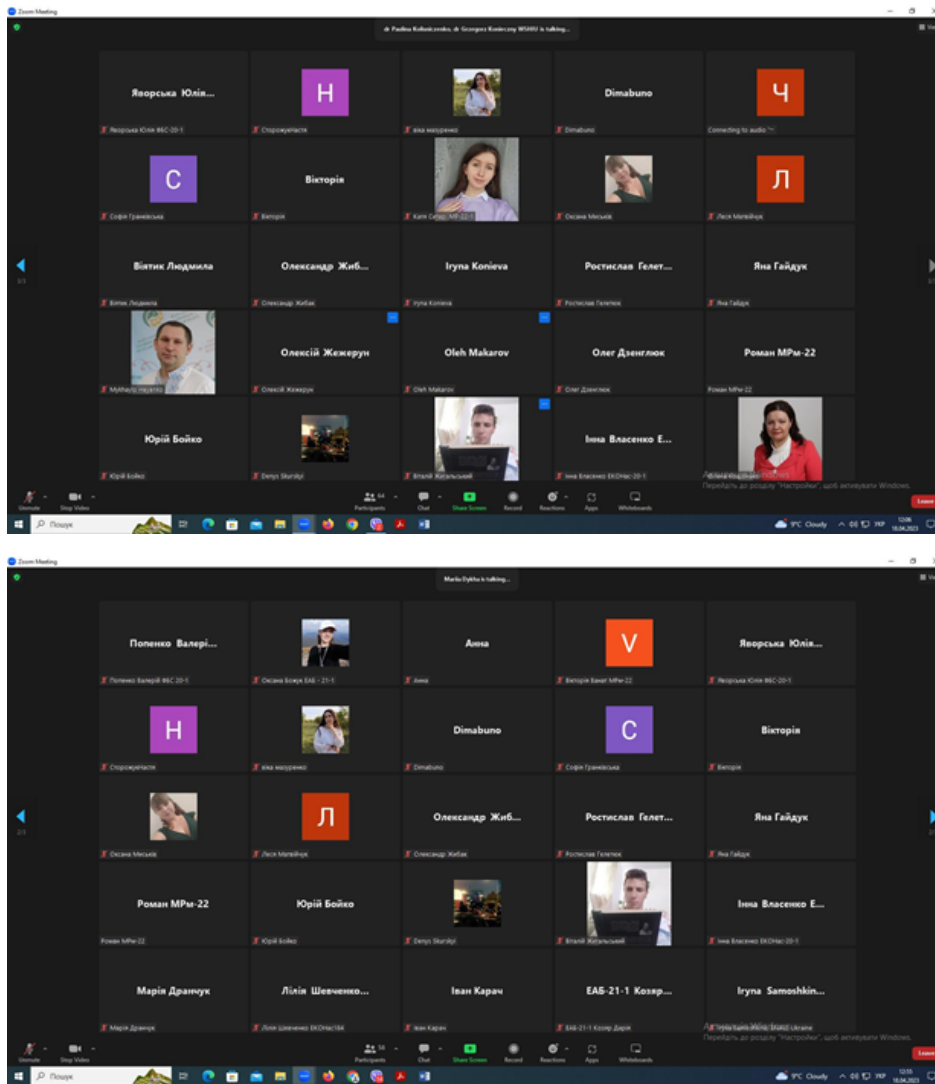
Zoom Meeting

dr Paulina Kubasiewska, dr Grzegorz Konieczny WSHIU is talking...

Яворська Юлія...
Яворська Юлія ФБС-20-1

H
Сторожучастя

віка мазуренко

Dimabuno
Dimabuno

Ч
Connecting to audio

C
Софія Гранковська

Вікторія
Вікторія

Катя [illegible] МР-22-1

Оксана Миськів

Л
Леся Матвійчук

Віятик Людмила
Віятик Людмила

Олександр Жиб...
Олександр Жибак

Iryna Konieva
Iryna Konieva

Ростислав Гелет...
Ростислав Гелетюк

Яна Гайдук
Яна Гайдук

Mykhailo Hnyatko

Олексій Жежерун
Олексій Жежерун

Oleh Makarov
Oleh Makarov

Олег Дзенглюк
Олег Дзенглюк

Роман МРм-22
Роман МРм-22

Юрій Бойко
Юрій Бойко

Denys Skurskyi

Віталій Жигальський

Інна Власенко Е...
Інна Власенко ЕКОНас-20-1

Активація Windows
Перейдіть до розділу "Настройки", щоб активувати Windows.

Unmute Stop Video Participants 64 Chat Share Screen Record Reactions Apps Whiteboards Leave

Пошук

9°C Cloudy УКР 12:08 16.04.2023

Zoom Meeting

Mariia Dykha is talking...

Попенко Валері...
Попенко Валерій ФБС 20-1

Оксана Божук ЕАБ - 21-1

Анна
Анна

V
Вікторія Банат МРм-22

Яворська Юлія...
Яворська Юлія ФБС-20-1

H
Сторожучастя

віка мазуренко

Dimabuno
Dimabuno

C
Софія Гранковська

Вікторія
Вікторія

Оксана Миськів

Л
Леся Матвійчук

Олександр Жиб...
Олександр Жибак

Ростислав Гелет...
Ростислав Гелетюк

Яна Гайдук
Яна Гайдук

Роман МРм-22
Роман МРм-22

Юрій Бойко
Юрій Бойко

Denys Skurskyi

Віталій Жигальський

Інна Власенко Е...
Інна Власенко ЕКОНас-20-1

Марія Дранчук
Марія Дранчук

Лілія Шевченко...
Лілія Шевченко ЕКОНас184

Іван Карач
Іван Карач

ЕАБ-21-1 Козяр...
ЕАБ-21-1 Козяр Дарія

Iryna Samoshkin...
Iryna Samoshkina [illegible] Ukraine

Активація Windows
Перейдіть до розділу "Настройки", щоб активувати Windows.

Unmute Stop Video Participants 58 Chat Share Screen Record Reactions Apps Whiteboards Leave

Пошук

9°C Cloudy УКР 12:55 16.04.2023